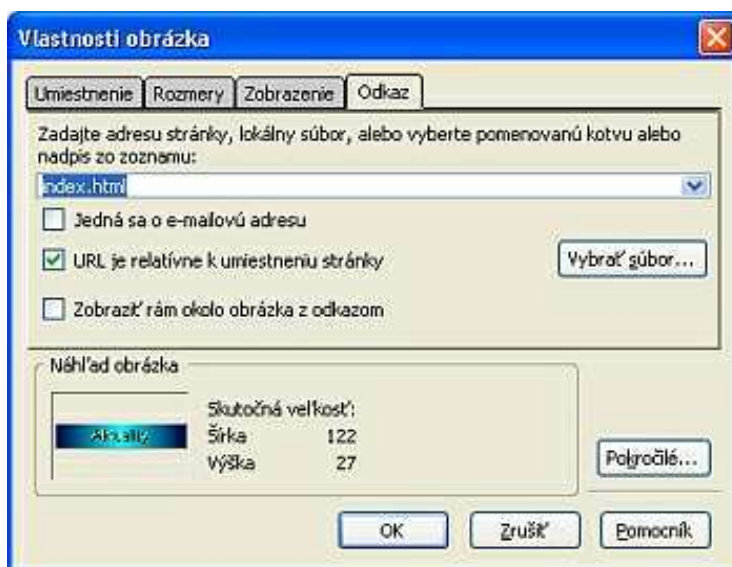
Vlastnosti obrázka

Umiestnenie | Rozmery | Zobrazenie | Odkaz

Zadajte adresu stránky, lokálny súbor, alebo vyberte pomenovanú kotvu alebo nadpis zo zoznamu:

index.html

Jedná sa o e-mailovú adresu

URL je relatívne k umiestneniu stránky

Vybrať súbor...

Zobraziť rám okolo obrázka z odkazom

Náhľad obrázka

Aktuality

Skutočná veľkosť:
Šírka 122
Výška 27

Pokročilé...

OK

Zrušiť

Pomocník